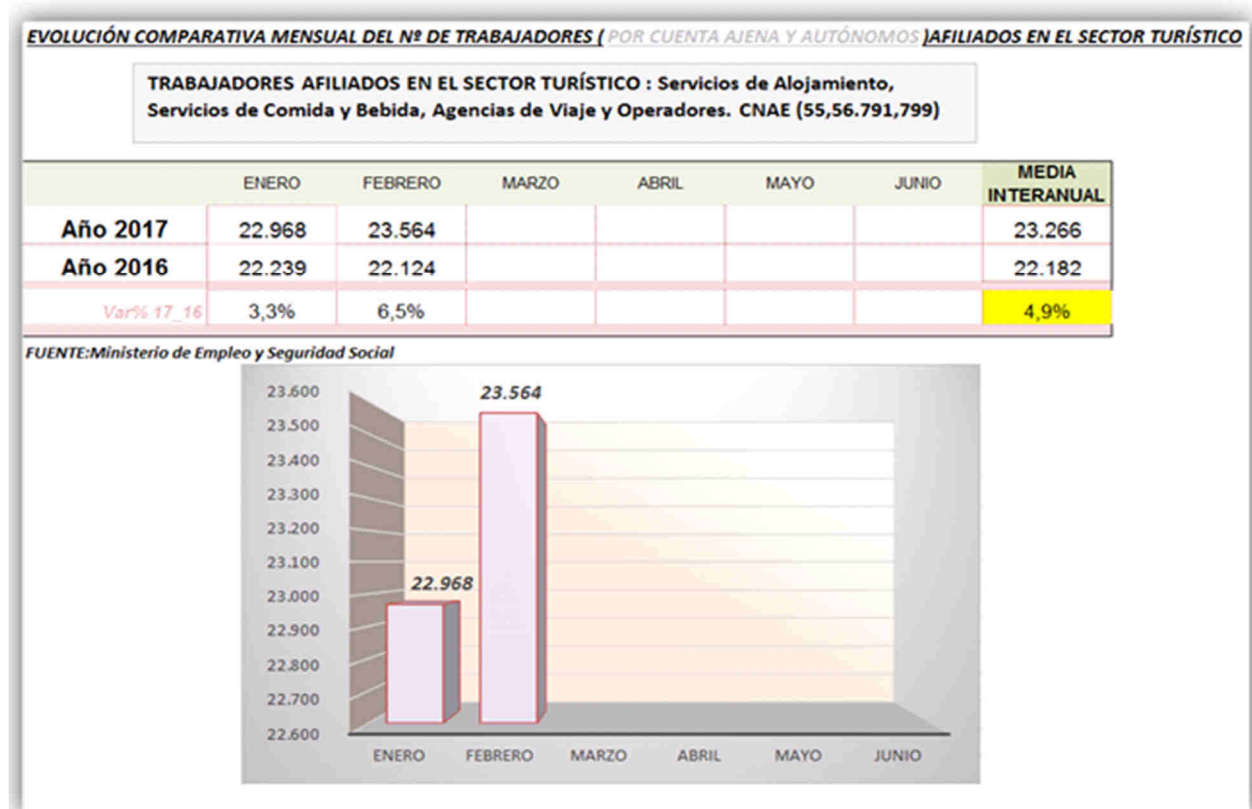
EVOLUCIÓN COMPARATIVA MENSUAL DEL Nº DE TRABAJADORES ( POR CUENTA AJENA Y AUTÓNOMOS )AFILIADOS EN EL SECTOR TURÍSTICO

TRABAJADORES AFILIADOS EN EL SECTOR TURÍSTICO : Servicios de Alojamiento, Servicios de Comida y Bebida, Agencias de Viaje y Operadores. CNAE (55,56.791,799)

| | ENERO | FEBRERO | MARZO | ABRIL | MAYO | JUNIO | MEDIA INTERANUAL |
|---|---|---|---|---|---|---|---|
| Año 2017 | 22.968 | 23.564 | | | | | 23.266 |
| Año 2016 | 22.239 | 22.124 | | | | | 22.182 |
| Var% 17_16 | 3,3% | 6,5% | | | | | 4,9% |

FUENTE:Ministerio de Empleo y Seguridad Social

23.600
23.500
23.400
23.300
23.200
23.100
23.000
22.900
22.800
22.700
22.600

22.968
23.564

ENERO FEBRERO MARZO ABRIL MAYO JUNIO